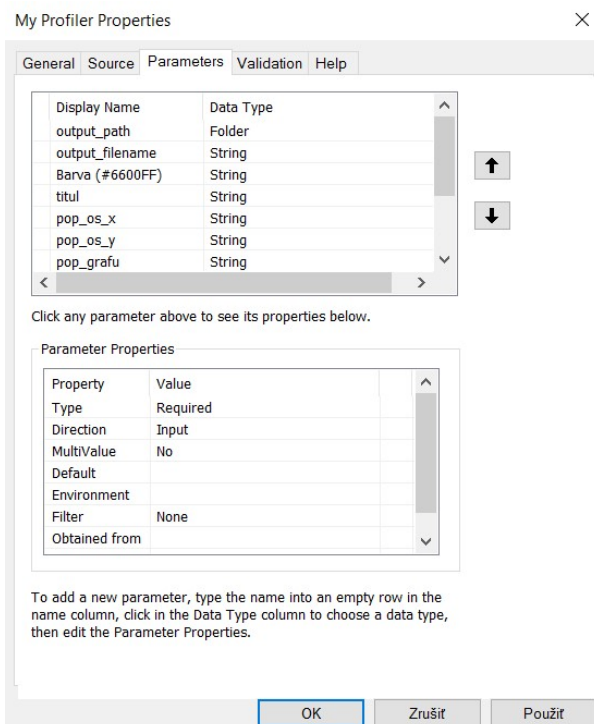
My Profiler Properties

General Source Parameters Validation Help

| Display Name | Data Type |
|---|---|
| output_path | Folder |
| output_filename | String |
| Barva (#6600FF) | String |
| titul | String |
| pop_os_x | String |
| pop_os_y | String |
| pop_grafu | String |

Click any parameter above to see its properties below.

Parameter Properties

| Property | Value |
|---|---|
| Type | Required |
| Direction | Input |
| MultiValue | No |
| Default | |
| Environment | |
| Filter | None |
| Obtained from | |

To add a new parameter, type the name into an empty row in the name column, click in the Data Type column to choose a data type, then edit the Parameter Properties.

OK Zrušiť Použiť